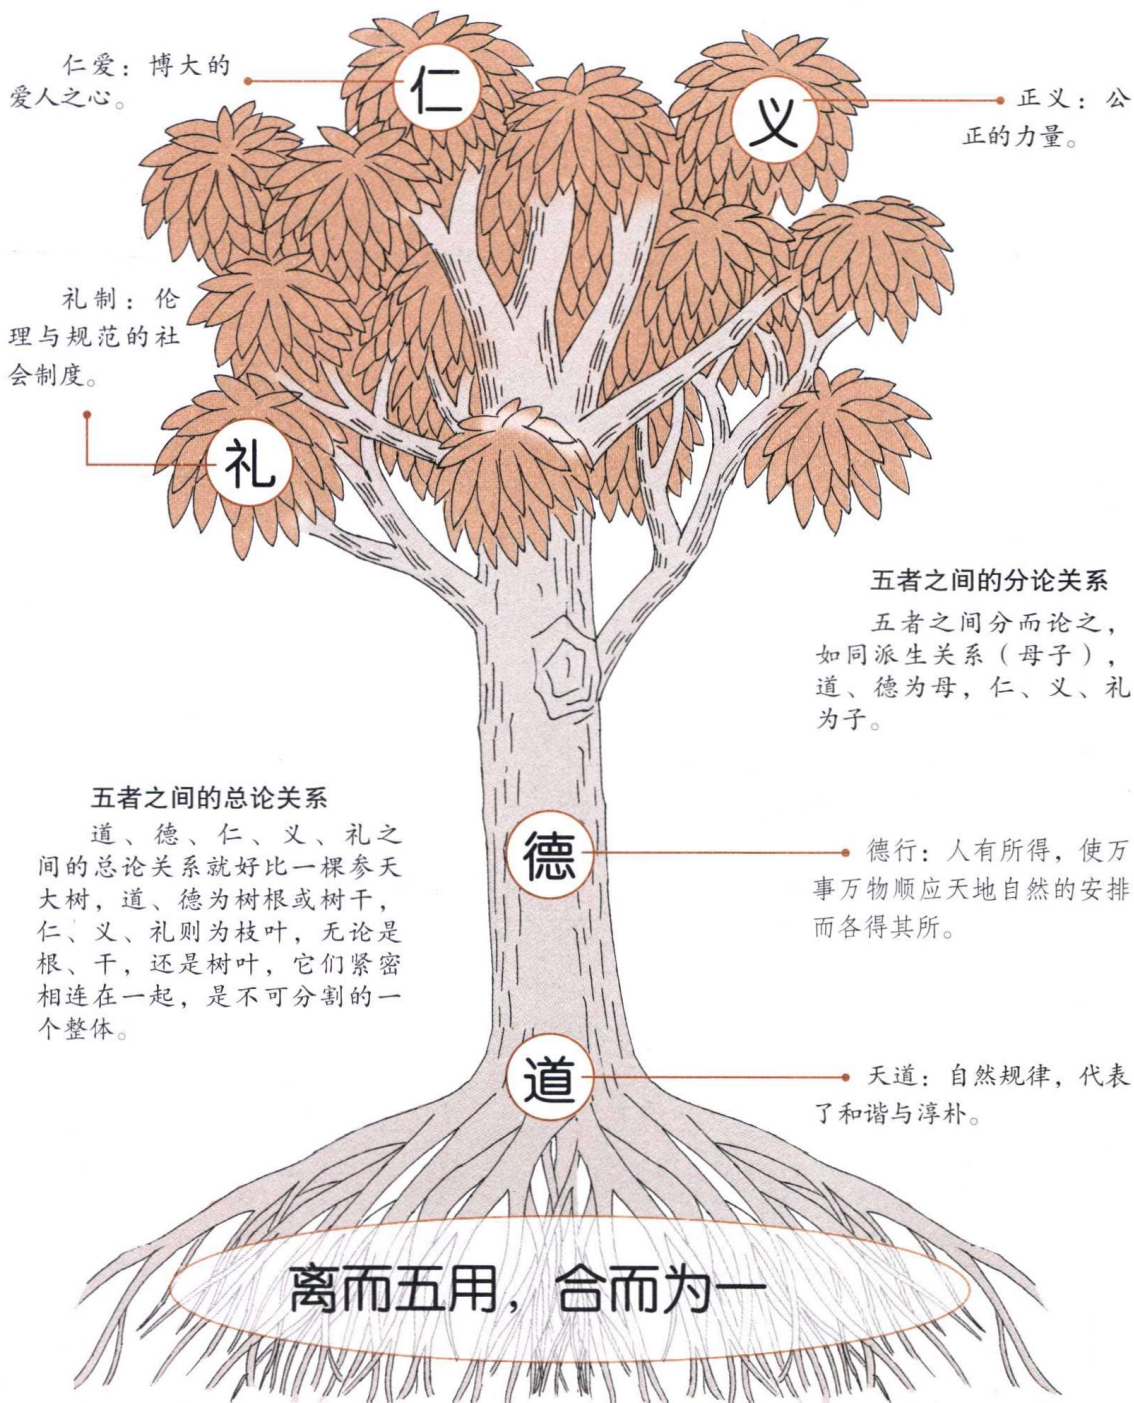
仁爱：博大的爱人之心。

仁

义

正义：公正的力量。

礼制：伦理与规范的社会制度。

礼

五者之间的分论关系

五者之间分而论之，如同派生关系（母子），道、德为母，仁、义、礼为子。

五者之间的总论关系

道、德、仁、义、礼之间的总论关系就好比一棵参天大树，道、德为树根或树干，仁、义、礼则为枝叶，无论是根、干，还是树叶，它们紧密相连在一起，是不可分割的一个整体。

德

德行：人有所得，使万事万物顺应天地自然的安排而各得其所。

道

天道：自然规律，代表了和谐与淳朴。

离而五用，合而为一